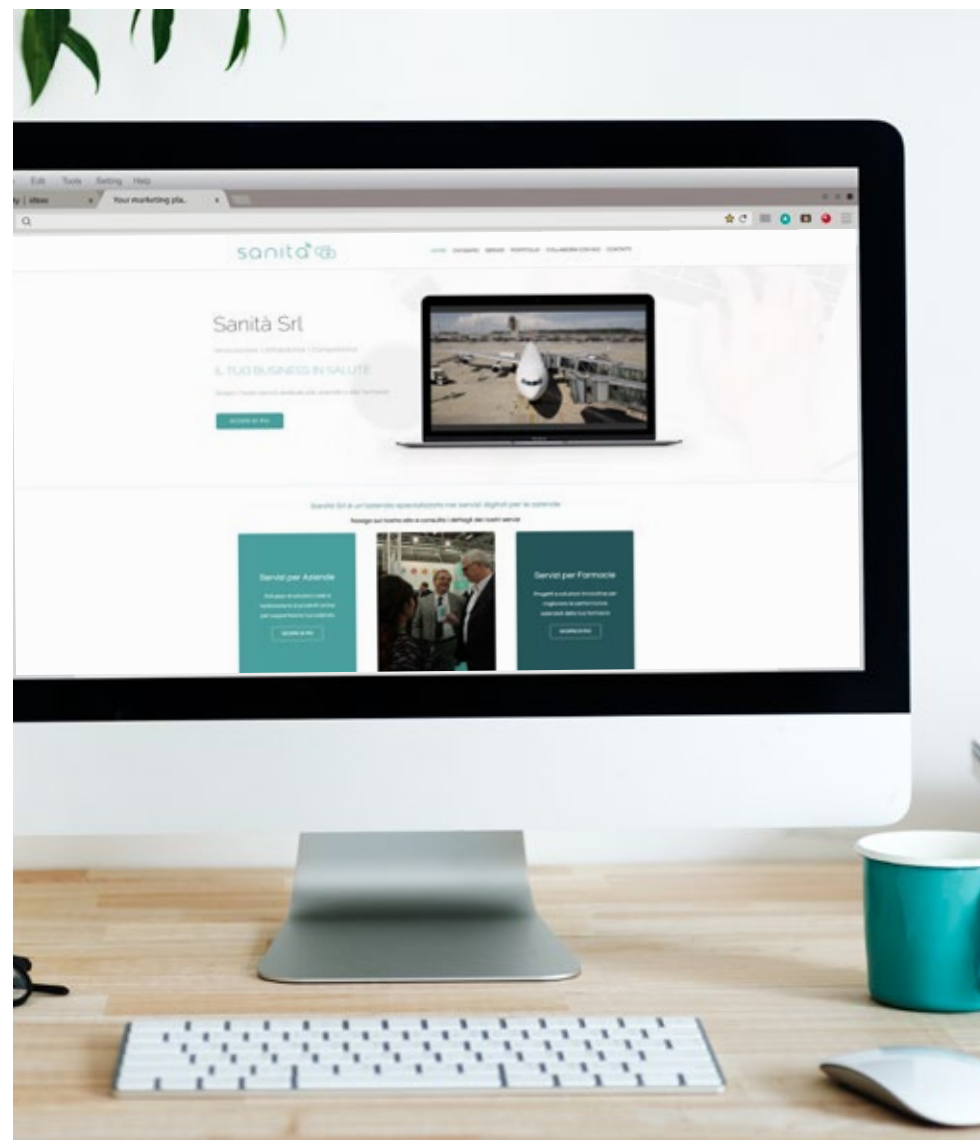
Edit Tools Setting Help

y | eliaso

Your marketing pla.

sanità

HOME CHI SIAMO SERVIZI PORTFOLIO COLLABORA CON NOI CONTATTI

Sanità Srl

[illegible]

IL TUO BUSINESS IN SALUTE

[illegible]

ACCEDI DI PIÙ

Sanità Srl è un'azienda specializzata nei servizi digitali per le aziende

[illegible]

Servizi per Aziende

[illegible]

SCOPRI DI PIÙ

Servizi per Farmacie

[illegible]

SCOPRI DI PIÙ